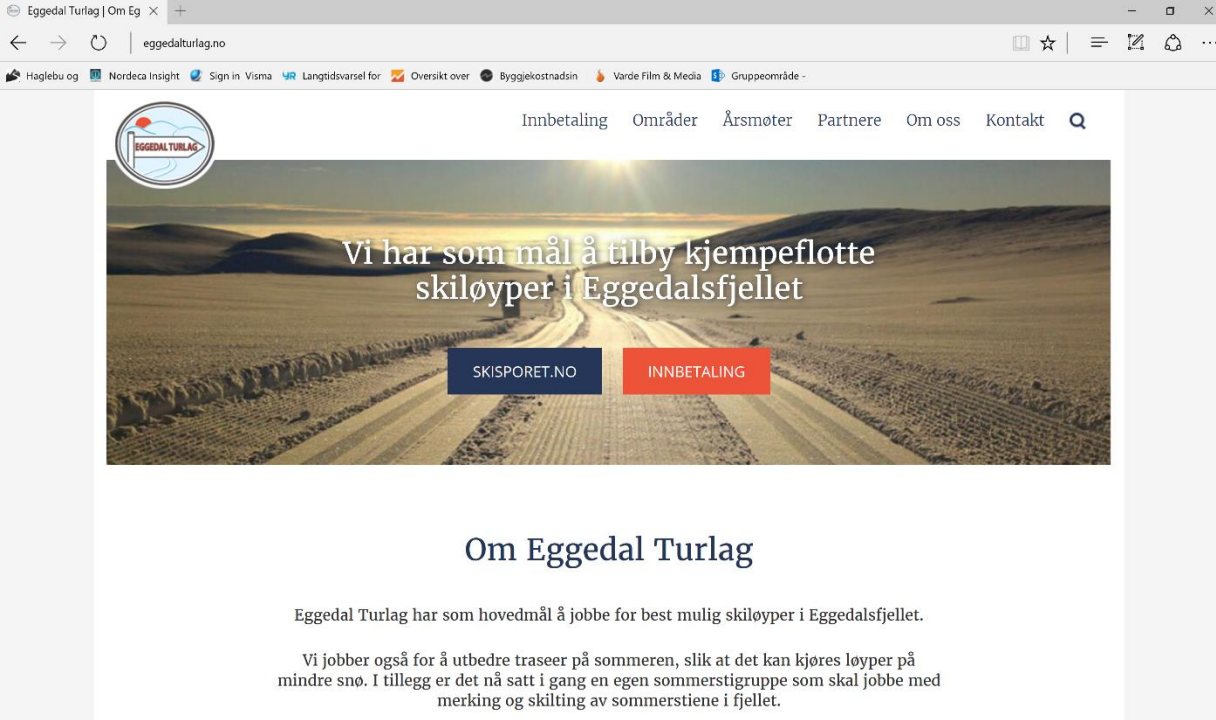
Eggedal Turlag | Om Eg ×

eggedalturlag.no

Haglebu og   Nordeca Insight   Sign in Visma   YR Langtidsvarsel for   Oversikt over   Byggjekostnadsin   Varde Film & Media   Gruppeområde -

EGGEDAL TURLAG

Innbetaling   Områder   Årsmøter   Partnere   Om oss   Kontakt

Vi har som mål å tilby kjempeflotte skiløyper i Eggedalsfjellet

SKISPORET.NO   INNBETALING

Om Eggedal Turlag

Eggedal Turlag har som hovedmål å jobbe for best mulig skiløyper i Eggedalsfjellet.

Vi jobber også for å utbedre traseer på sommeren, slik at det kan kjøres løyper på mindre snø. I tillegg er det nå satt i gang en egen sommerstigruppe som skal jobbe med merking og skilting av sommerstiene i fjellet.